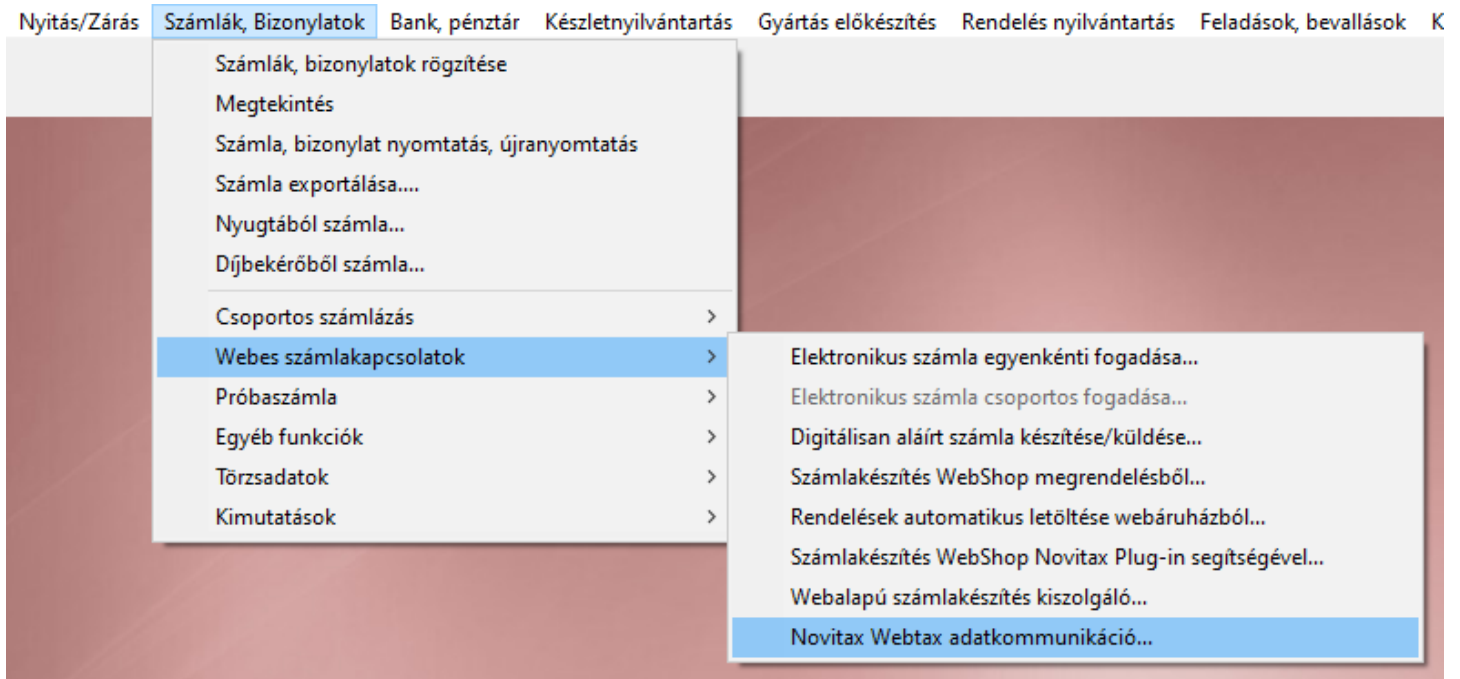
Nyitás/Zárás Számlák, Bizonylatok Bank, pénztár Készletnyilvántartás Gyártás előkészítés Rendelés nyilvántartás Feladások, bevallások K

Számlák, bizonylatok rögzítése
Megtekintés
Számla, bizonylat nyomtatás, újranyomtatás
Számla exportálása....
Nyugtából számla...
Díjbekérőből számla...
Csoportos számlázás >
Webes számlakapcsolatok >
Próbaszámla >
Egyéb funkciók >
Törzsadatok >
Kimutatások >

Elektronikus számla egyenkénti fogadása...
Elektronikus számla csoportos fogadása...
Digitálisan aláírt számla készítése/küldése...
Számlakészítés WebShop megrendelésből...
Rendelések automatikus letöltése webáruházból...
Számlakészítés WebShop Novitax Plug-in segítségével...
Webalapú számlakészítés kiszolgáló...
Novitax Webtax adatkommunikáció...